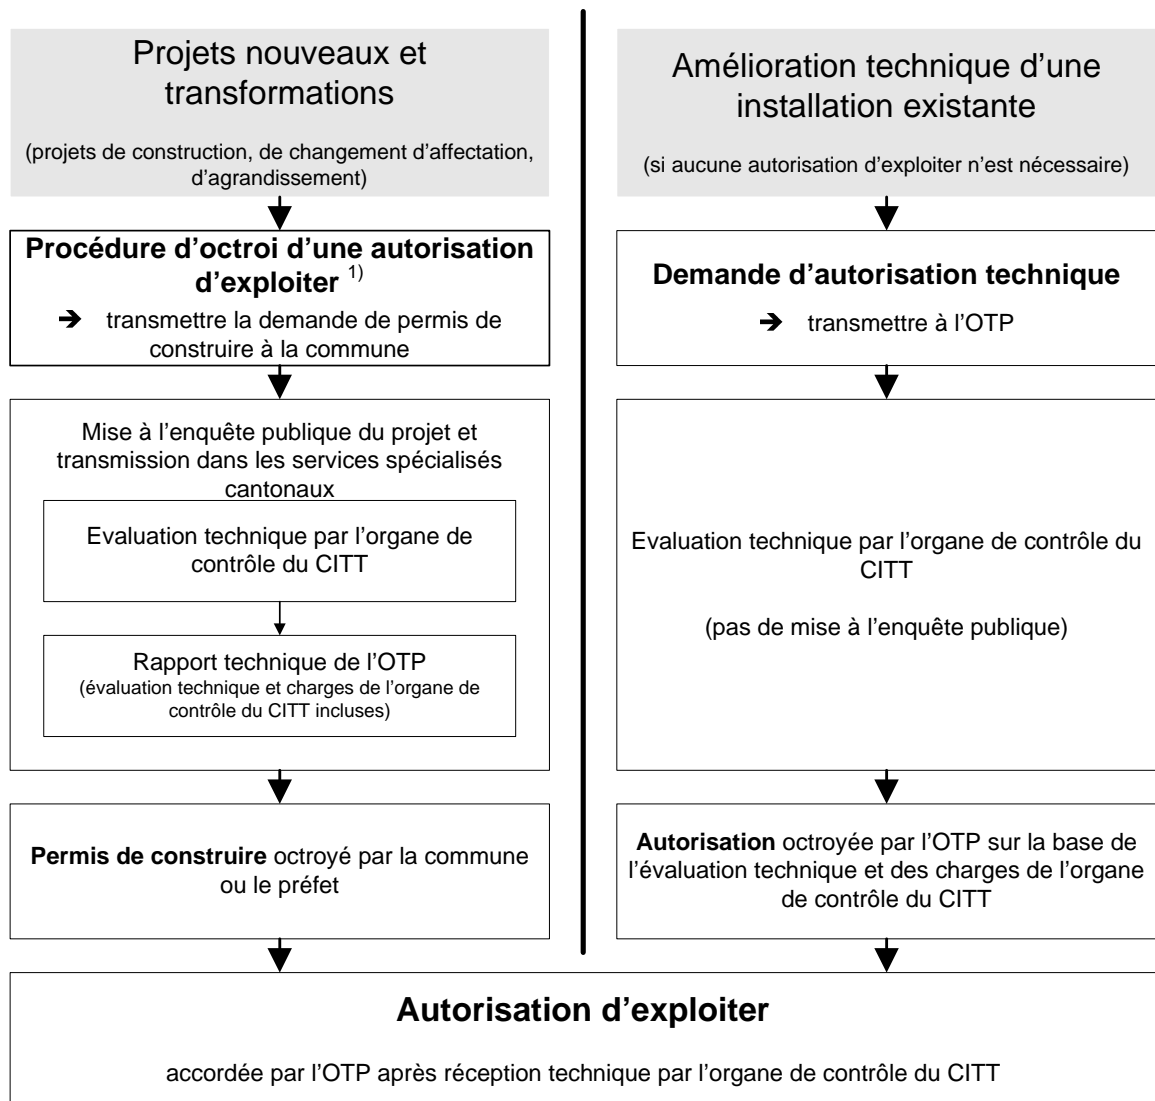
Projets nouveaux et transformations

(projets de construction, de changement d'affectation, d'agrandissement)

**Procédure d'octroi d'une autorisation d'exploiter** $^{1)}$

➔ transmettre la demande de permis de construire à la commune

Mise à l'enquête publique du projet et transmission dans les services spécialisés cantonaux

Evaluation technique par l'organe de contrôle du CITT

Rapport technique de l'OTP
(évaluation technique et charges de l'organe de contrôle du CITT incluses)

**Permis de construire** octroyé par la commune ou le préfet

Amélioration technique d'une installation existante

(si aucune autorisation d'exploiter n'est nécessaire)

**Demande d'autorisation technique**

➔ transmettre à l'OTP

Evaluation technique par l'organe de contrôle du CITT

(pas de mise à l'enquête publique)

**Autorisation** octroyée par l'OTP sur la base de l'évaluation technique et des charges de l'organe de contrôle du CITT

**Autorisation d'exploiter**

accordée par l'OTP après réception technique par l'organe de contrôle du CITT